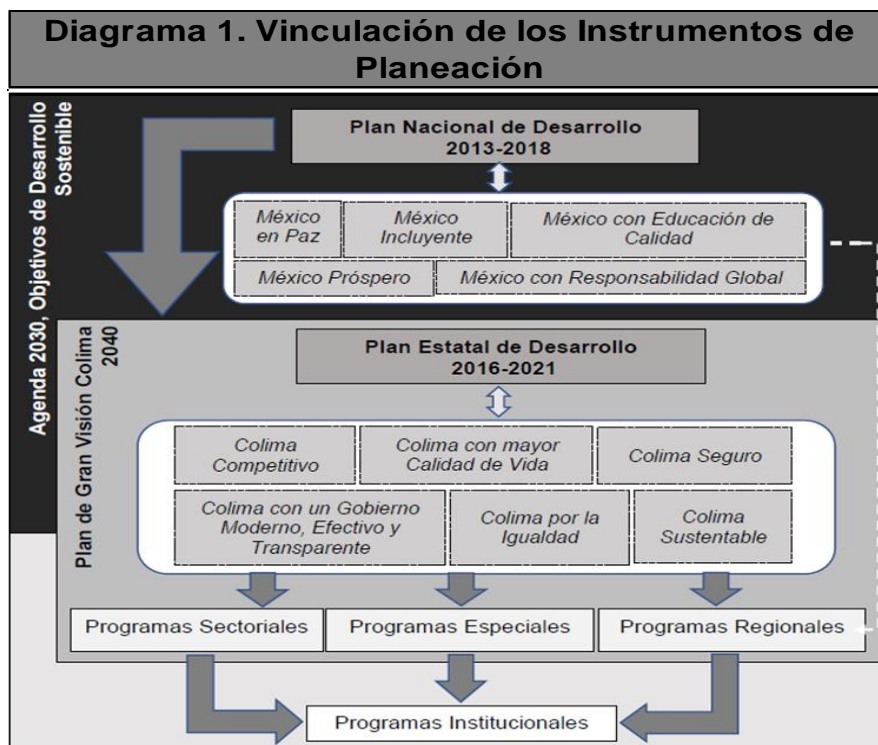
Diagrama 1. Vinculación de los Instrumentos de Planeación

Agenda 2030, Objetivos de Desarrollo Sostenible

Plan Nacional de Desarrollo 2013-2018

México en Paz

México Incluyente

México con Educación de Calidad

México Próspero

México con Responsabilidad Global

Plan de Gran Visión Colima 2040

Plan Estatal de Desarrollo 2016-2021

Colima Competitivo

Colima con mayor Calidad de Vida

Colima Seguro

Colima con un Gobierno Moderno, Efectivo y Transparente

Colima por la Igualdad

Colima Sustentable

Programas Sectoriales

Programas Especiales

Programas Regionales

Programas Institucionales